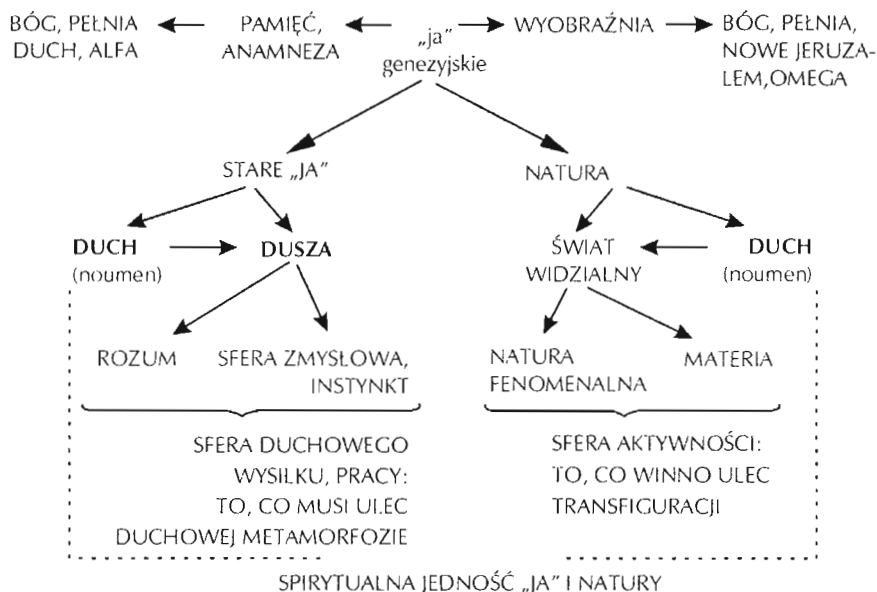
BÓG, PEŁNIA DUCH, ALFA ← PAMIĘĆ, ANAMNEZA ← „ja" genezyjskie → WYOBRAŹNIA → BÓG, PEŁNIA, NOWE JERUZALEM,OMEGA

STARE „JA"

NATURA

DUCH (noumen) → DUSZA

ŚWIAT WIDZIALNY ← DUCH (noumen)

ROZUM

SFERA ZMYSŁOWA, INSTYNKT

NATURA FENOMENALNA

MATERIA

SFERA DUCHOWEGO WYSIŁKU, PRACY: TO, CO MUSI ULEC DUCHOWEJ METAMORFOZIE

SFERA AKTYWNOŚCI: TO, CO WINNO ULEC TRANSFIGURACJI

SPIRYTUALNA JEDNOŚĆ „JA" I NATURY